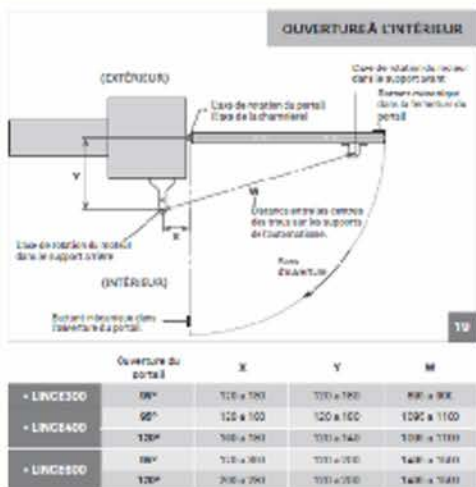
OUVERTUREÀ L'INTÉRIEUR

(EXTÉRIEUR)

L'axe de rotation du portail (l'axe de la charnière)

L'axe de rotation du moteur dans le support avant

Butoir mécanique dans la fermeture du portail

Y

W

X

Distance entre les centres des trous sur les supports de l'automatisme.

L'axe de rotation du moteur dans le support arrière

Zone d'ouverture

(INTÉRIEUR)

Butoir mécanique dans l'ouverture du portail.

19

| | Ouverture du portail | X | Y | W |
|---|---|---|---|---|
| • LINCE300 | 90° | 120 à 180 | 120 à 180 | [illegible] |
| • LINCE400 | 90° | 120 à 160 | 120 à 160 | 1090 à 1100 |
| | 120° | 100 à 160 | 100 à 140 | 1090 à 1100 |
| • LINCE600 | 90° | 200 à 260 | 100 à 200 | 1400 à 1600 |
| | 120° | 200 à 260 | 100 à 200 | 1400 à 1600 |